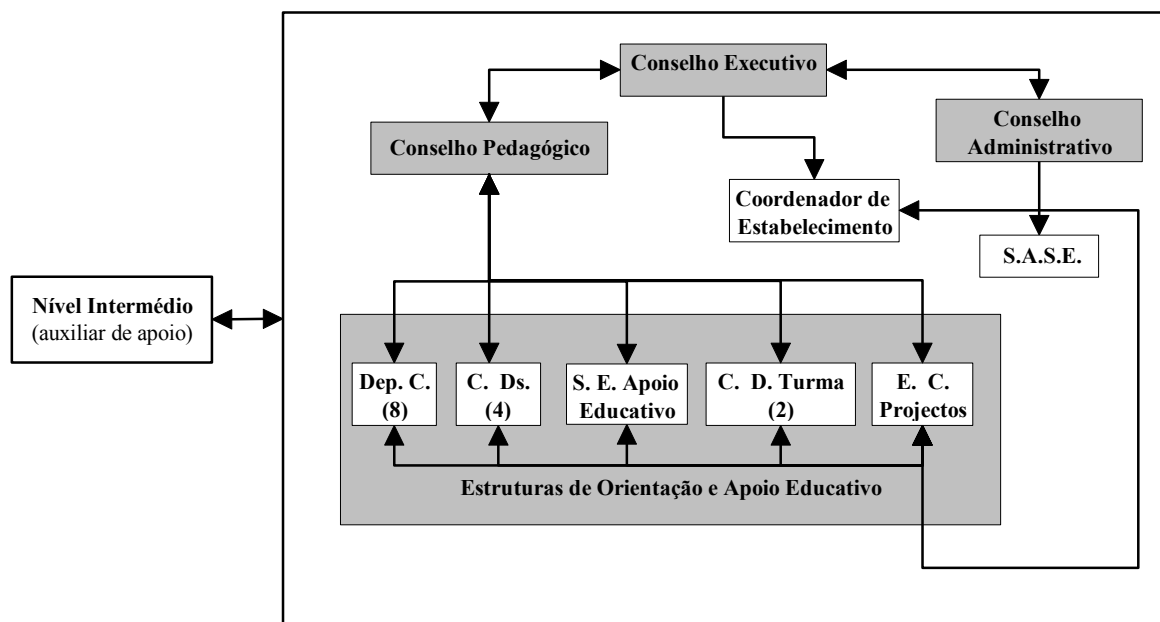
Conselho Executivo

Conselho Pedagógico

Conselho Administrativo

Coordenador de Estabelecimento

S.A.S.E.

Nível Intermédio
(auxiliar de apoio)

Dep. C. (8)

C. Ds. (4)

S. E. Apoio Educativo

C. D. Turma (2)

E. C. Projectos

Estruturas de Orientação e Apoio Educativo